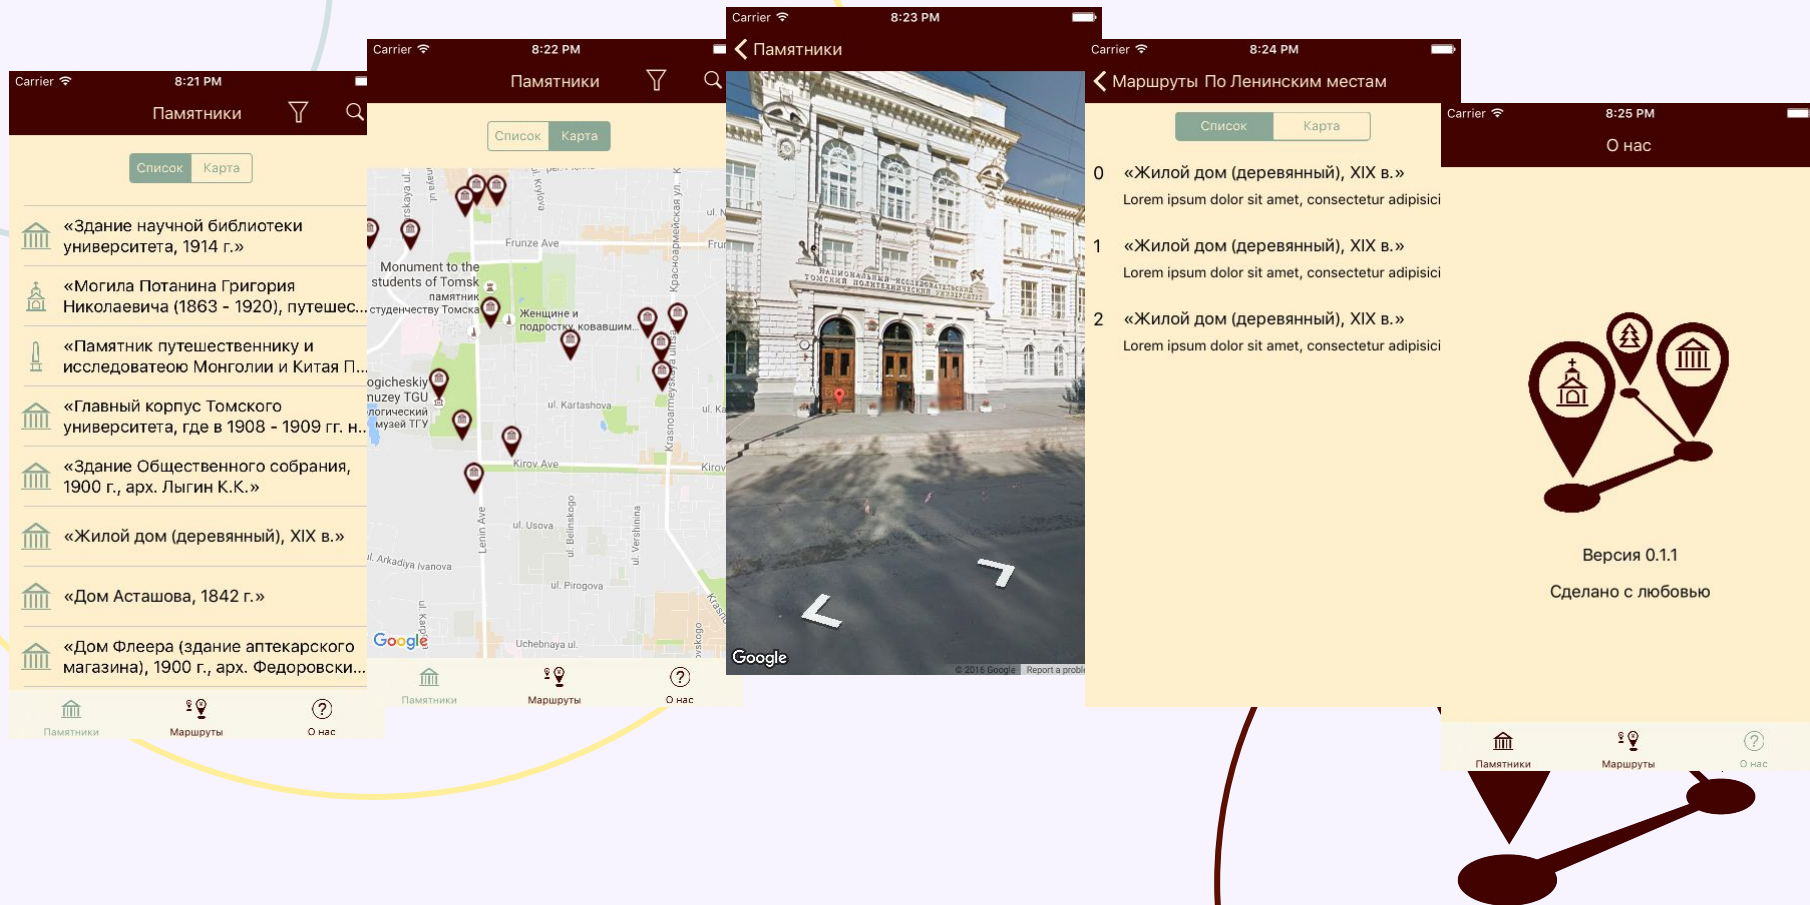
Carrier 8:21 PM

Памятники

Список Карта

«Здание научной библиотеки университета, 1914 г.»

«Могила Потанина Григория Николаевича (1863 - 1920), путешес...

«Памятник путешественнику и исследоватею Монголии и Китая П...

«Главный корпус Томского университета, где в 1908 - 1909 гг. н...

«Здание Общественного собрания, 1900 г., арх. Лыгин К.К.»

«Жилой дом (деревянный), XIX в.»

«Дом Асташова, 1842 г.»

«Дом Флеера (здание аптекарского магазина), 1900 г., арх. Федоровски...

Памятники Маршруты О нас

Carrier 8:22 PM

Памятники

Список Карта

Frunze Ave
Monument to the students of Tomsk
памятник студенчеству Томска
Женщине и подростку ковавшим...
ogicheskiy muzey TGU
логический музей ТГУ
ul. Kartashova
Kirov Ave
Lenin Ave
ul. Usova
ul. Belinskogo
ul. Vershinina
ul. Arkadiya Ivanova
ul. Pirogova
Uchebnaya ul.
Krasnoarmeyskaya ulitsa
Красноармейская ул.
Google

Памятники Маршруты О нас

Carrier 8:23 PM

Памятники

Google
© 2016 Google Report a probl

Carrier 8:24 PM

Маршруты По Ленинским местам

Список Карта

0 «Жилой дом (деревянный), XIX в.»
Lorem ipsum dolor sit amet, consectetur adipisici

1 «Жилой дом (деревянный), XIX в.»
Lorem ipsum dolor sit amet, consectetur adipisici

2 «Жилой дом (деревянный), XIX в.»
Lorem ipsum dolor sit amet, consectetur adipisici

Carrier 8:25 PM

О нас

Версия 0.1.1

Сделано с любовью

Памятники Маршруты О нас